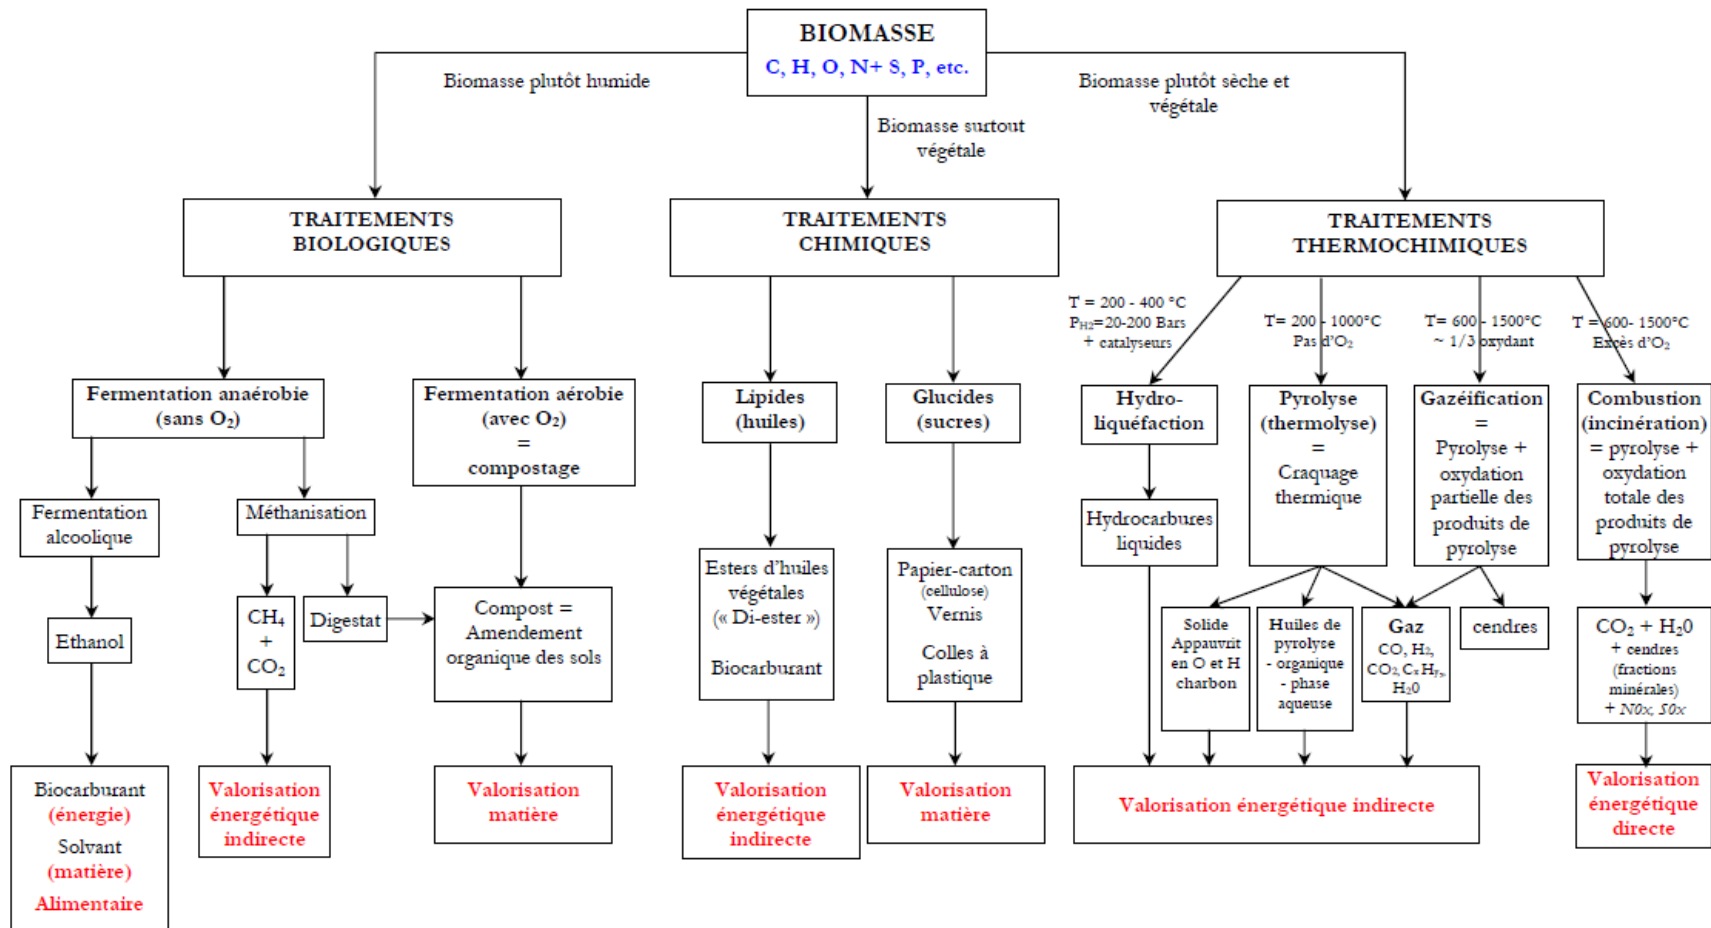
BIOMASSE
C, H, O, N+ S, P, etc.

Biomasse plutôt humide

Biomasse surtout végétale

Biomasse plutôt sèche et végétale

TRAITEMENTS BIOLOGIQUES

TRAITEMENTS CHIMIQUES

TRAITEMENTS THERMOCHIMIQUES

Fermentation anaérobie (sans $O_2$)

Fermentation aérobie (avec $O_2$) = compostage

Fermentation alcoolique

Méthanisation

Ethanol

$CH_4$ + $CO_2$

Digestat

Compost = Amendement organique des sols

Biocarburant (énergie)
Solvant (matière)
Alimentaire

Valorisation énergétique indirecte

Valorisation matière

Lipides (huiles)

Glucides (sucres)

Esters d'huiles végétales (« Di-ester »)
Biocarburant

Papier-carton (cellulose)
Vernis
Colles à plastique

Valorisation énergétique indirecte

Valorisation matière

T = 200 - 400 °C
$P_{H2}$=20-200 Bars
+ catalyseurs

T= 200 - 1000°C
Pas d'$O_2$

T= 600 - 1500°C
~ 1/3 oxydant

T = 600- 1500°C
Excès d'$O_2$

Hydro-liquéfaction

Pyrolyse (thermolyse) = Craquage thermique

Gazéification = Pyrolyse + oxydation partielle des produits de pyrolyse

Combustion (incinération) = pyrolyse + oxydation totale des produits de pyrolyse

Hydrocarbures liquides

Solide Appauvrit en O et H charbon

Huiles de pyrolyse - organique - phase aqueuse

Gaz
CO, $H_2$, $CO_2$, $C_xH_y$, $H_20$

cendres

$CO_2$ + $H_20$
+ cendres (fractions minérales)
+ $N0x$, $S0x$

Valorisation énergétique indirecte

Valorisation énergétique directe